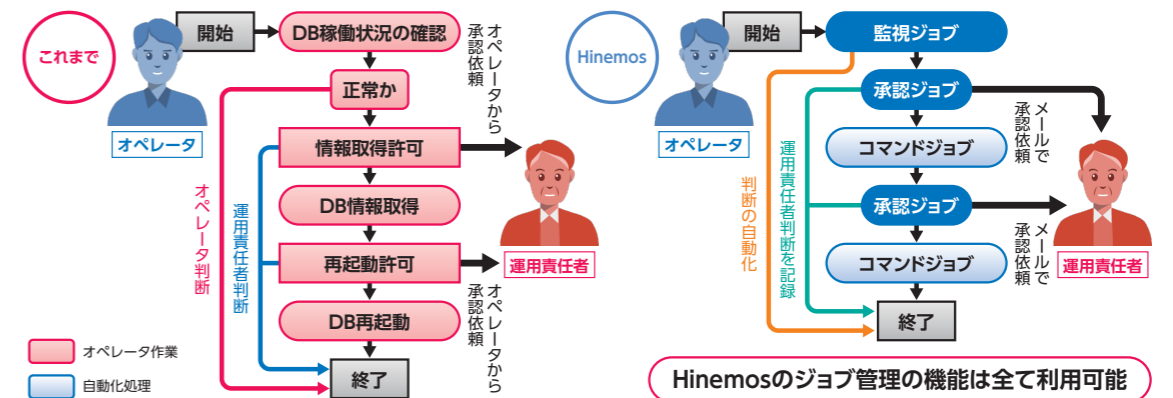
これまで

オペレータ

開始

DB稼働状況の確認

正常か

情報取得許可

DB情報取得

再起動許可

DB再起動

終了

オペレータから承認依頼

オペレータから承認依頼

運用責任者

オペレータ判断

運用責任者判断

オペレータ作業

自動化処理

Hinemos

オペレータ

開始

監視ジョブ

承認ジョブ

コマンドジョブ

承認ジョブ

コマンドジョブ

終了

メールで承認依頼

メールで承認依頼

運用責任者

判断の自動化

運用責任者判断を記録

Hinemosのジョブ管理の機能は全て利用可能